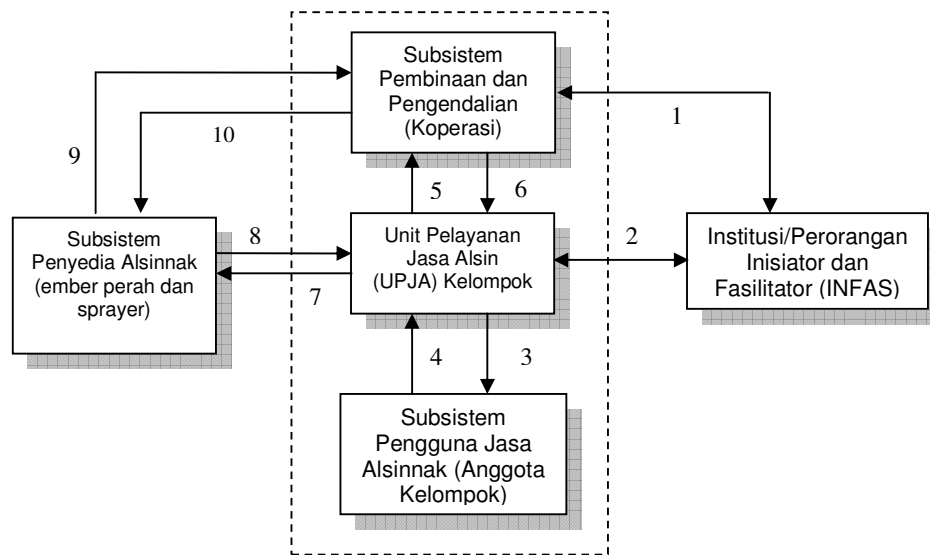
Subsistem Pembinaan dan Pengendalian (Koperasi)

1

9

10

5

6

Subsistem Penyedia Alsinnak (ember perah dan sprayer)

8

7

Unit Pelayanan Jasa Alsin (UPJA) Kelompok

2

Institusi/Perorangan Inisiator dan Fasilitator (INFAS)

4

3

Subsistem Pengguna Jasa Alsinnak (Anggota Kelompok)